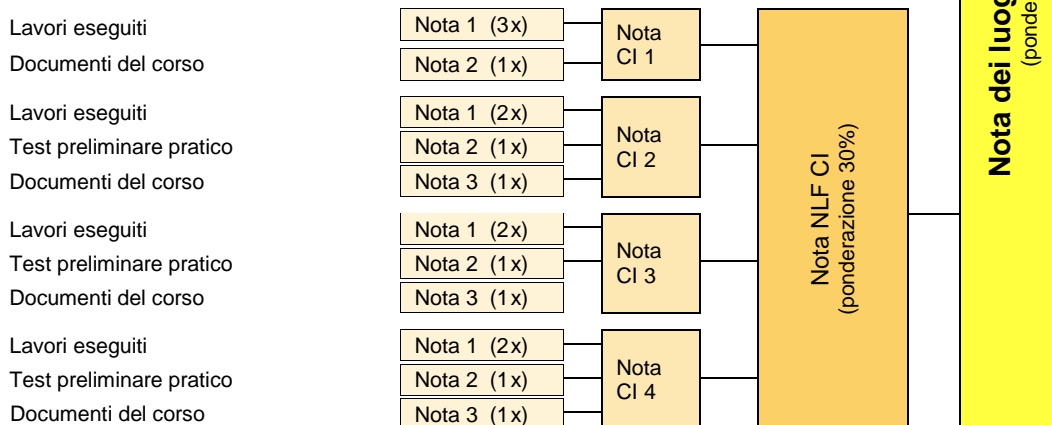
Lavori eseguiti
Documenti del corso

Nota 1 (3x)
Nota 2 (1x)

Nota CI 1

Lavori eseguiti
Test preliminare pratico
Documenti del corso

Nota 1 (2x)
Nota 2 (1x)
Nota 3 (1x)

Nota CI 2

Lavori eseguiti
Test preliminare pratico
Documenti del corso

Nota 1 (2x)
Nota 2 (1x)
Nota 3 (1x)

Nota CI 3

Lavori eseguiti
Test preliminare pratico
Documenti del corso

Nota 1 (2x)
Nota 2 (1x)
Nota 3 (1x)

Nota CI 4

Nota NLF CI
(ponderazione 30%)

Nota dei luog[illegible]
(ponde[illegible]